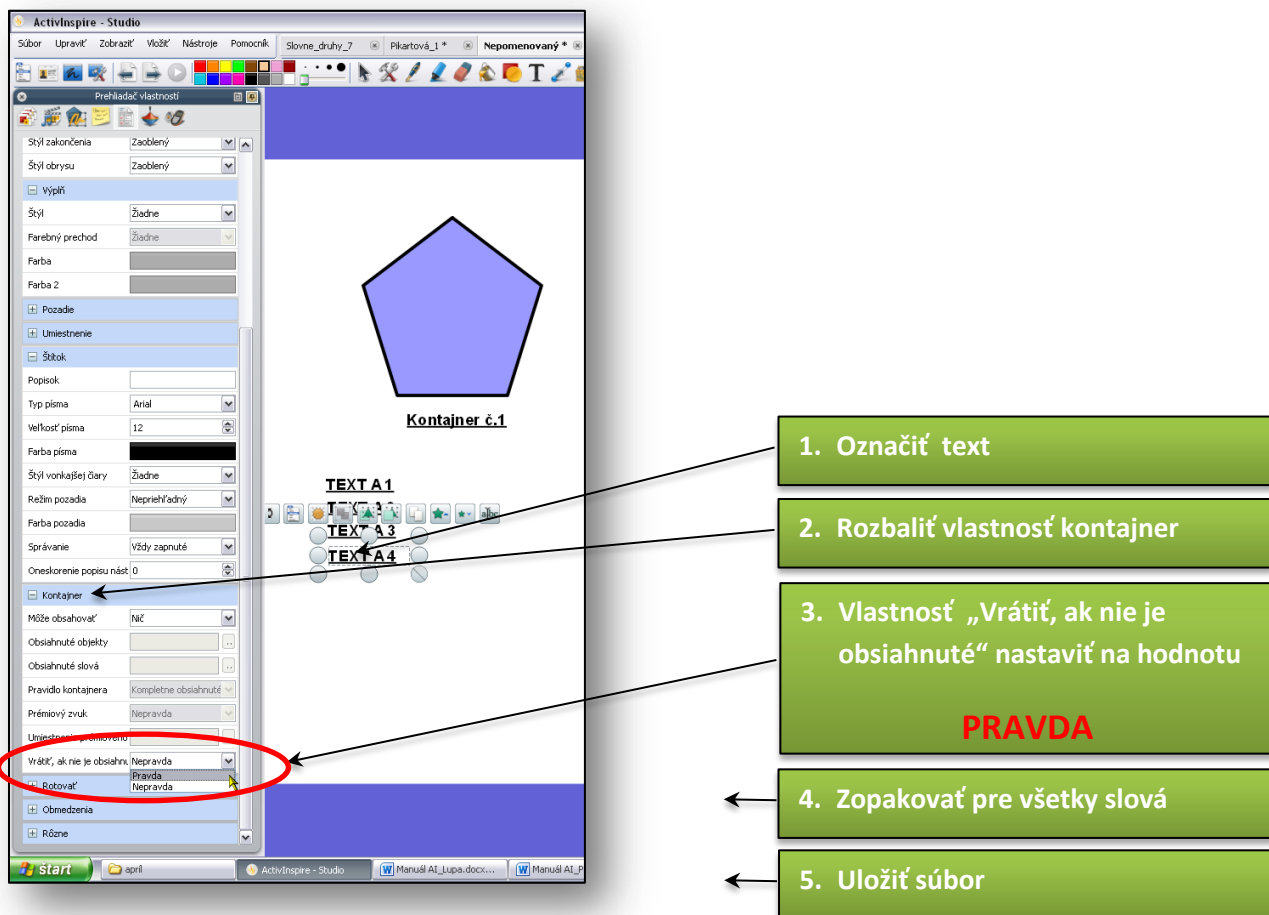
ActivInspire - Studio

Súbor Upraviť Zobraziť Vložiť Nástroje Pomocník

Slovne_druhy_7 Pikartová_1 * Nepomenovaný *

Prehliadač vlastností

| | |
|---|---|
| Štýl zakončenia | Zaoblený |
| Štýl obrysu | Zaoblený |
| Výplň | |
| Štýl | Žiadne |
| Farebný prechod | Žiadne |
| Farba | |
| Farba 2 | |
| Pozadie | |
| Umiestnenie | |
| Štítok | |
| Popisok | |
| Typ písma | Arial |
| Veľkosť písma | 12 |
| Farba písma | |
| Štýl vonkajšej čiary | Žiadne |
| Režim pozadia | Nepriehľadný |
| Farba pozadia | |
| Správanie | Vždy zapnuté |
| Oneskorenie popisu nást | 0 |
| Kontajner | |
| Môže obsahovať | Nič |
| Obsiahnuté objekty | |
| Obsiahnuté slová | |
| Pravidlo kontajnera | Kompletne obsiahnuté |
| Prémiový zvuk | Nepravda |
| Umiestnenie prémiového | |
| Vrátiť, ak nie je obsiahnu | Nepravda |
| | Pravda |
| | Nepravda |
| Rotovať | |
| Obmedzenia | |
| Rôzne | |

Kontajner č.1

TEXT A 1
TEXT A 2
TEXT A 3
TEXT A 4

1. Označiť text

2. Rozbaliť vlastnosť kontajner

3. Vlastnosť „Vrátiť, ak nie je obsiahnuté“ nastaviť na hodnotu

PRAVDA

4. Zopakovať pre všetky slová

5. Uložiť súbor

start apríl ActivInspire - Studio Manuál AI_Lupa.docx... Manuál AI_P